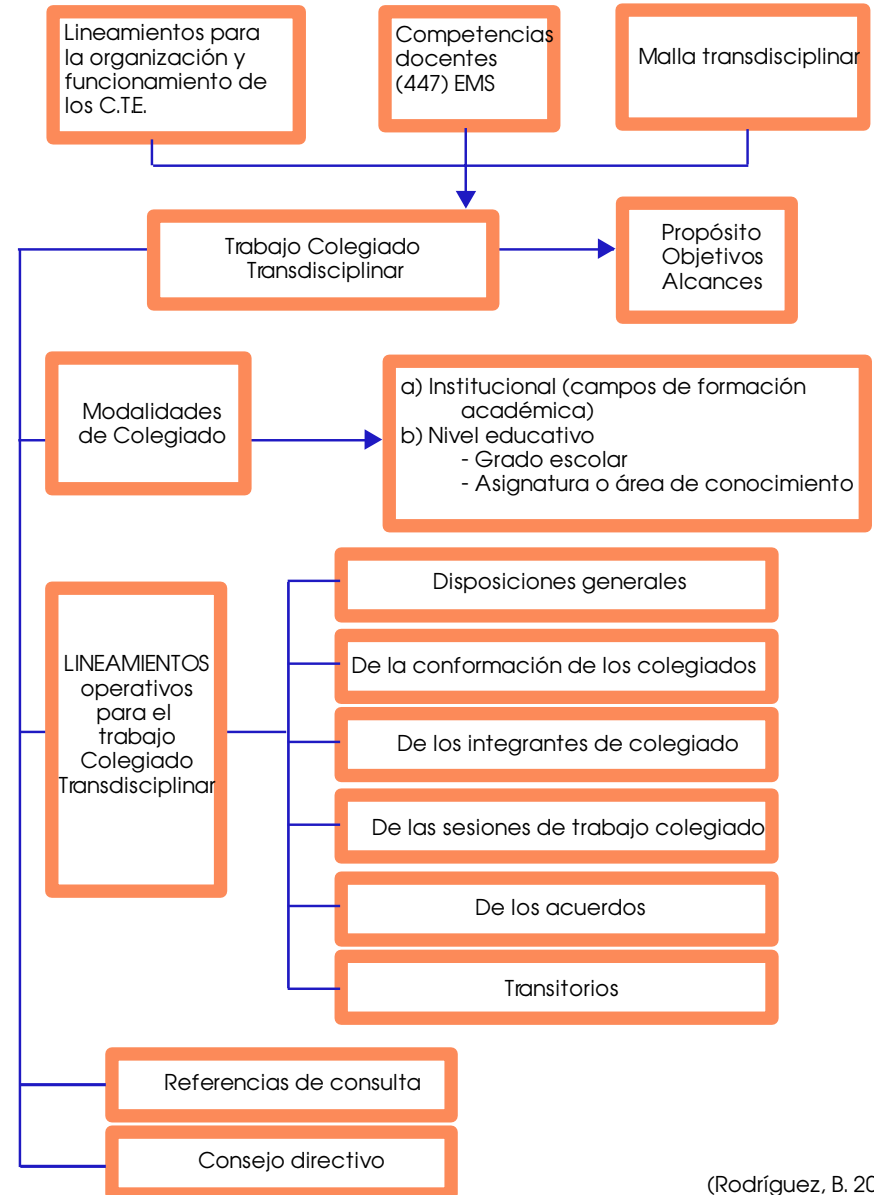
Lineamientos para la organización y funcionamiento de los C.T.E.

Competencias docentes (447) EMS

Malla transdisciplinar

Trabajo Colegiado Transdisciplinar

Propósito
Objetivos
Alcances

Modalidades de Colegiado

a) Institucional (campos de formación académica)
b) Nivel educativo
- Grado escolar
- Asignatura o área de conocimiento

LINEAMIENTOS operativos para el trabajo Colegiado Transdisciplinar

Disposiciones generales

De la conformación de los colegiados

De los integrantes de colegiado

De las sesiones de trabajo colegiado

De los acuerdos

Transitorios

Referencias de consulta

Consejo directivo

(Rodríguez, B. 20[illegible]